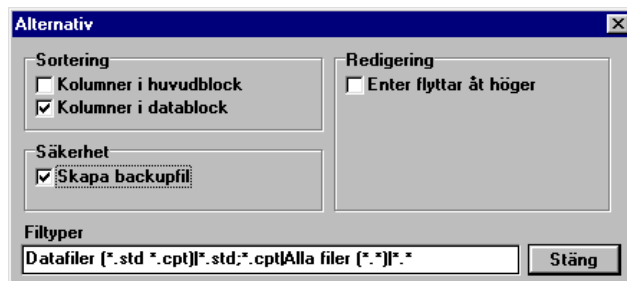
Alternativ

Sortering
☐ Kolumner i huvudblock
☑ Kolumner i datablock

Säkerhet
☑ Skapa backupfil

Redigering
☐ Enter flyttar åt höger

Filtyper
Datafiler (*.std *.cpt)|*.std;*.cpt|Alla filer (*.*)|*.*

Stäng